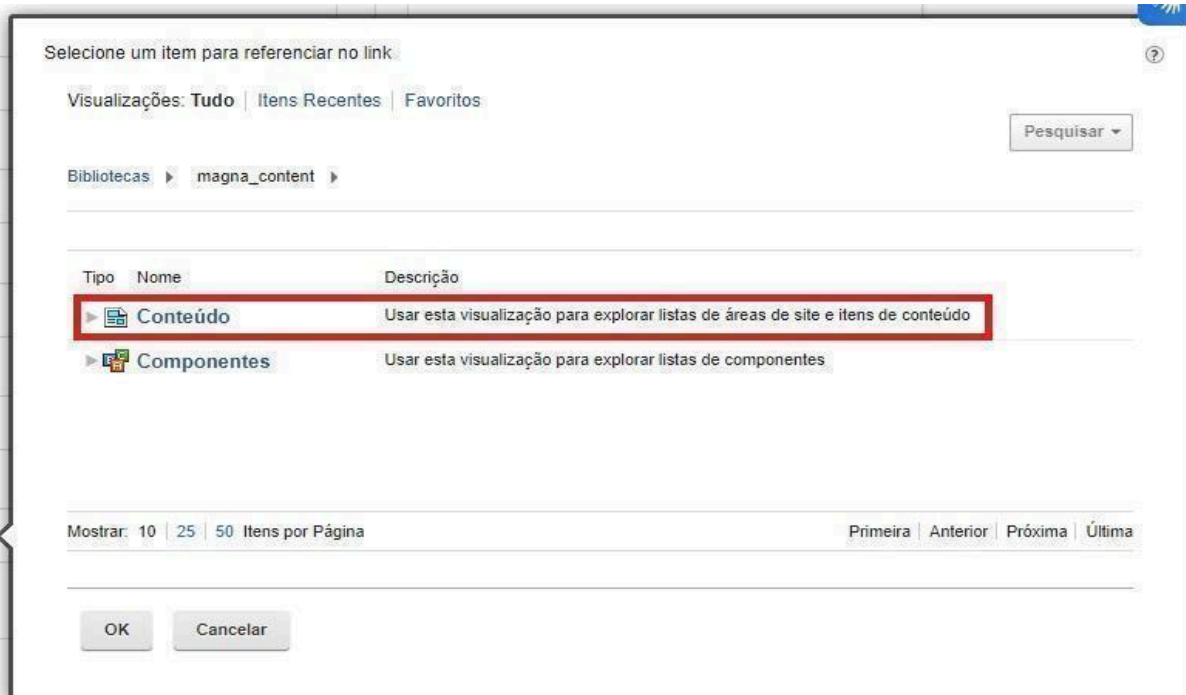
Selecione um item para referenciar no link

?

Visualizações: Tudo | Itens Recentes | Favoritos

Pesquisar ▾

Bibliotecas ▸ magna_content ▸

| Tipo | Nome | Descrição |
|---|---|---|
| ▸ | Conteúdo | Usar esta visualização para explorar listas de áreas de site e itens de conteúdo |
| ▸ | Componentes | Usar esta visualização para explorar listas de componentes |

Mostrar: 10 | 25 | 50 Itens por Página

Primeira | Anterior | Próxima | Última

OK

Cancelar